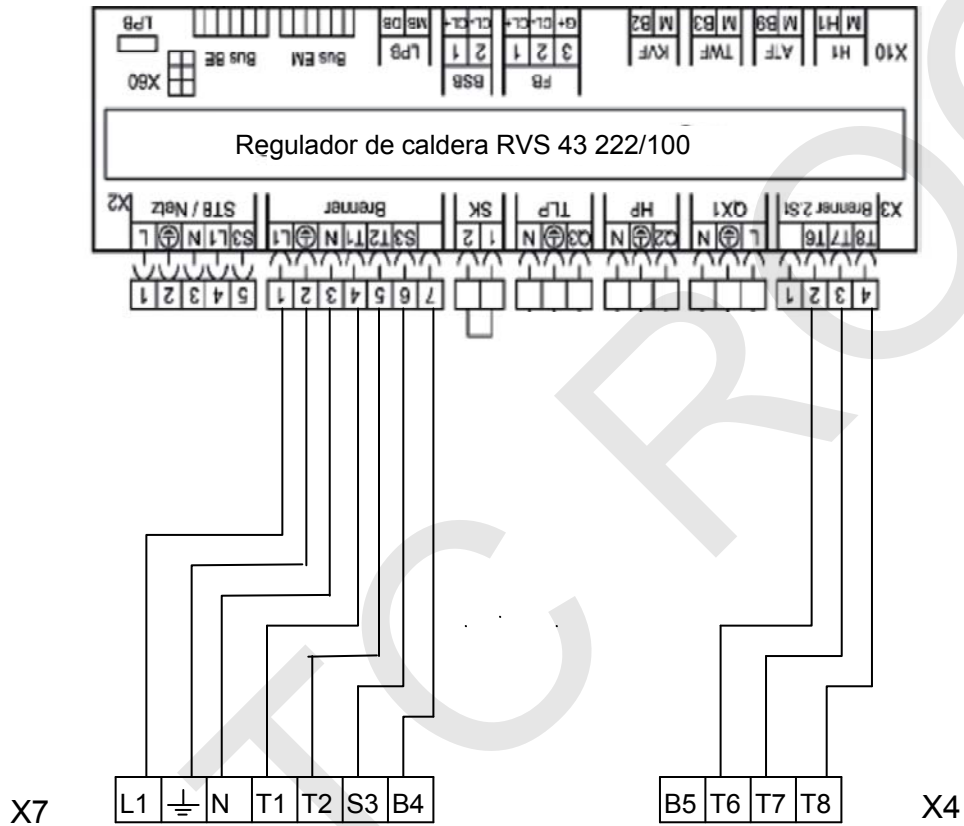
LP8
X60
Bus BE
Bus EM
MB BS
LPB
CL- CL+
2 1
BSB
CL- CL+ G+
1 2 3
FB
M B2
KVF
M B3
TWF
M B9
ATF
M H1
H1
X10

Regulador de caldera RVS 43 222/100

X2
STB / Netz
S3 L1 N ⏚ L
5 4 3 2 1
Brenner
S3 T2 T1 N ⏚ L1
7 6 5 4 3 2 1
SK
2 1
TLP
Q3 ⏚ N
HP
Q2 ⏚ N
QX1
L ⏚ N
X3 Brenner 2.St
T8 T7 T6
4 3 2 1

X7
L1
⏚
N
T1
T2
S3
B4

B5
T6
T7
T8
X4

TC ROC